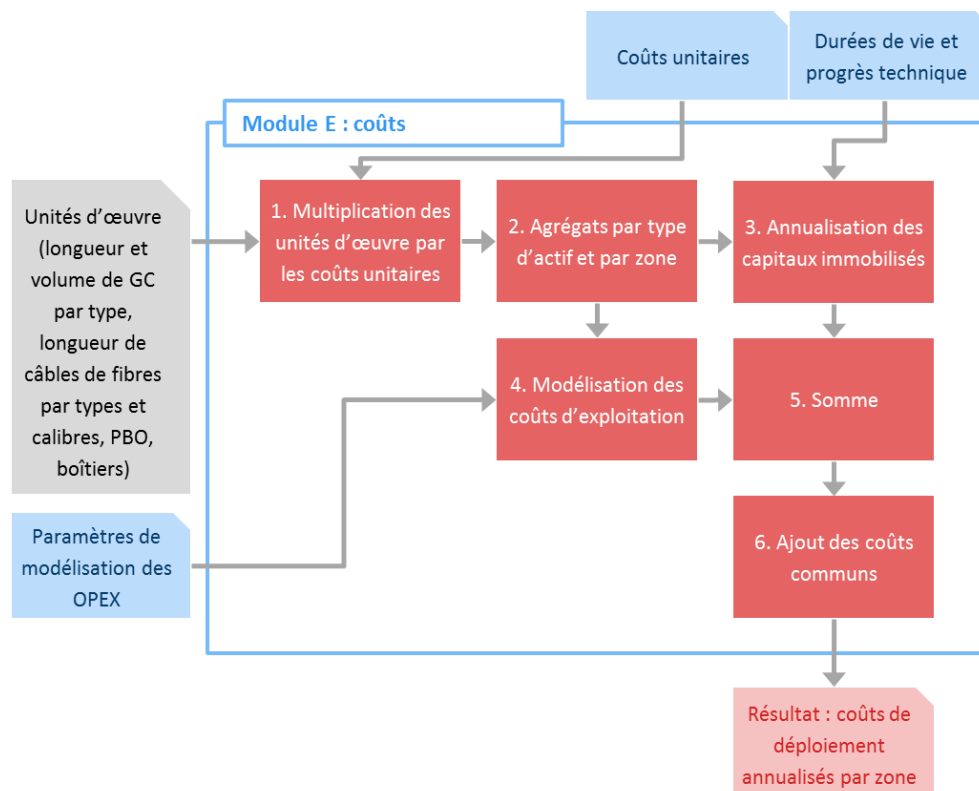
Coûts unitaires

Durées de vie et progrès technique

Module E : coûts

Unités d'œuvre (longueur et volume de GC par type, longueur de câbles de fibres par types et calibres, PBO, boîtiers)

1. Multiplication des unités d'œuvre par les coûts unitaires

2. Agrégats par type d'actif et par zone

3. Annualisation des capitaux immobilisés

4. Modélisation des coûts d'exploitation

5. Somme

Paramètres de modélisation des OPEX

6. Ajout des coûts communs

Résultat : coûts de déploiement annualisés par zone